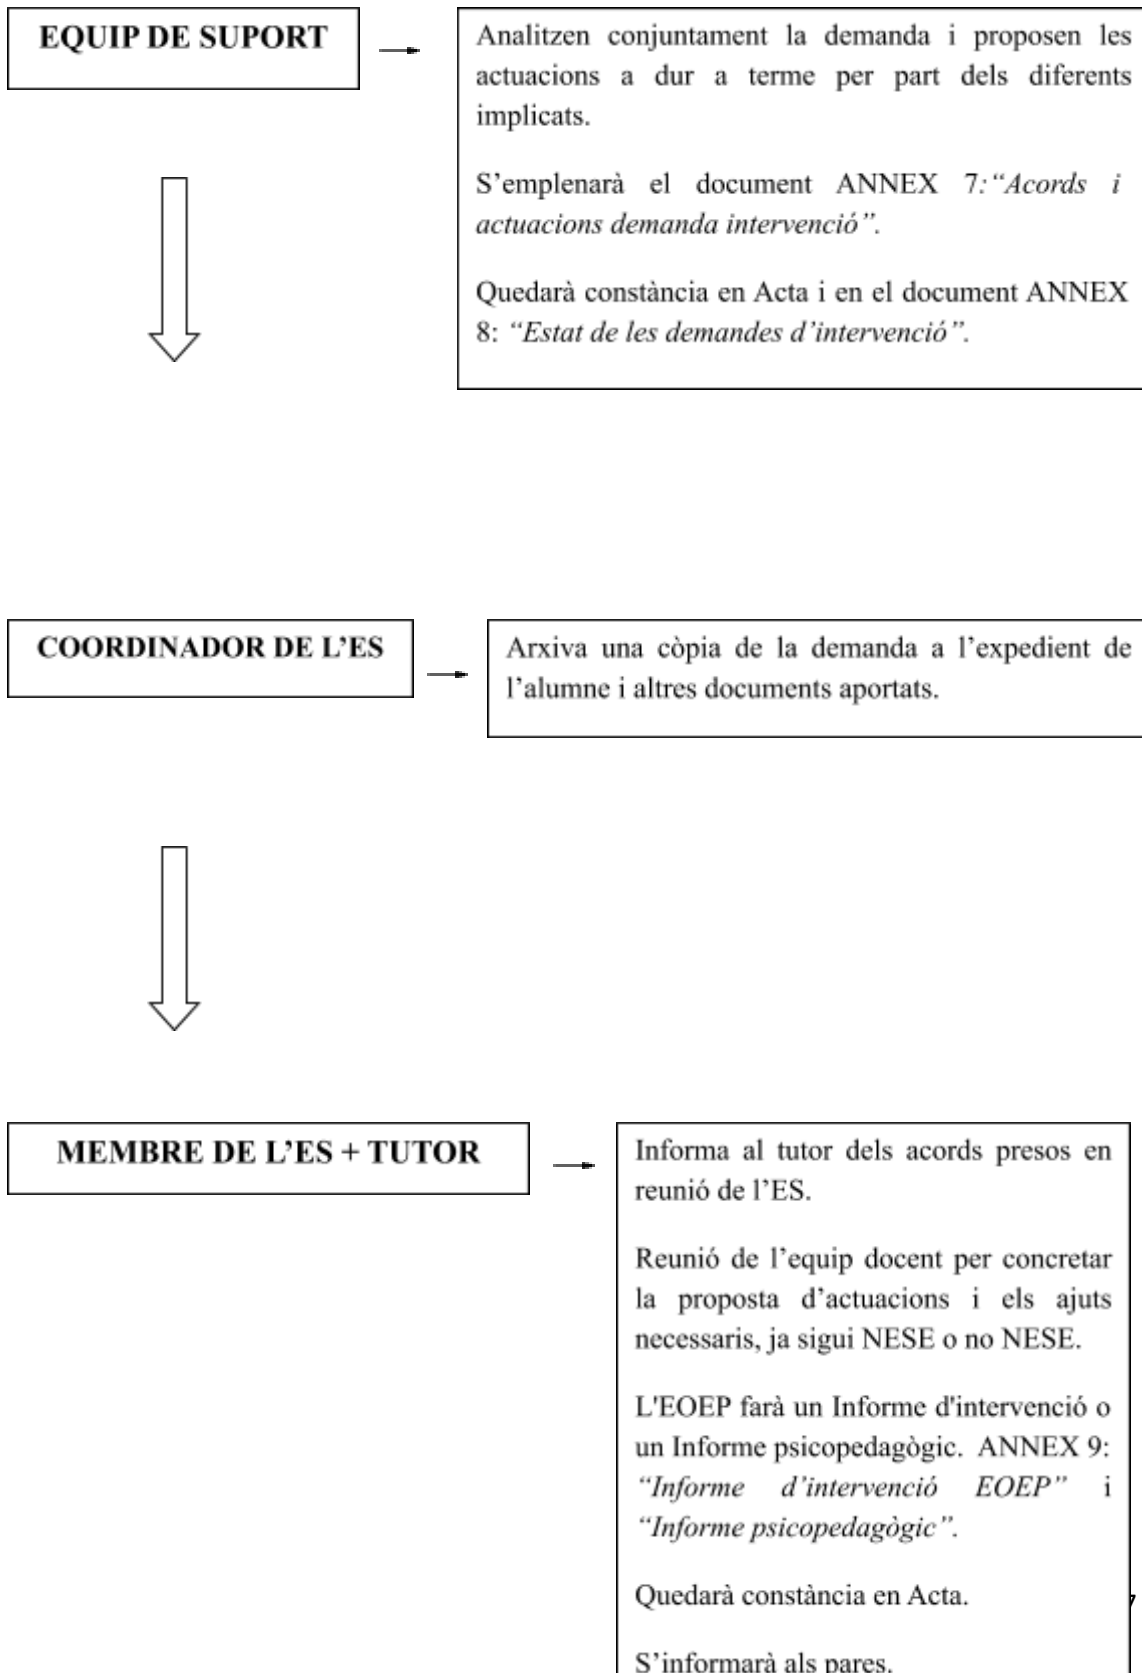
EQUIP DE SUPORT

Analitzen conjuntament la demanda i proposen les actuacions a dur a terme per part dels diferents implicats.

S'emplenarà el document ANNEX 7:*"Acords i actuacions demanda intervenció".*

Quedarà constància en Acta i en el document ANNEX 8: *"Estat de les demandes d'intervenció".*

COORDINADOR DE L'ES

Arxiva una còpia de la demanda a l'expedient de l'alumne i altres documents aportats.

MEMBRE DE L'ES + TUTOR

Informa al tutor dels acords presos en reunió de l'ES.

Reunió de l'equip docent per concretar la proposta d'actuacions i els ajuts necessaris, ja sigui NESE o no NESE.

L'EOEP farà un Informe d'intervenció o un Informe psicopedagògic. ANNEX 9: *"Informe d'intervenció EOEP"* i *"Informe psicopedagògic".*

Quedarà constància en Acta.

S'informarà als pares.

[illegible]